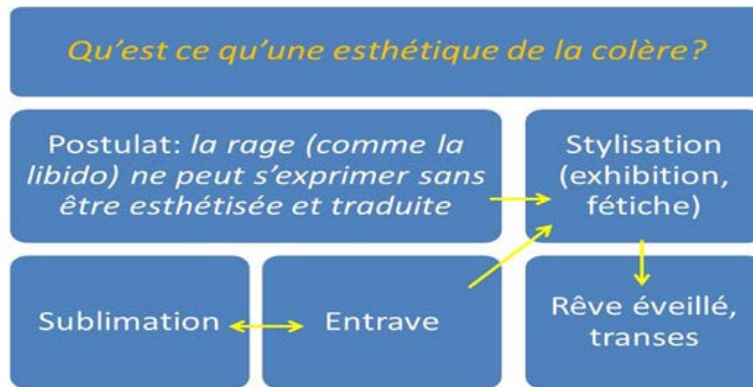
Qu'est ce qu'une esthétique de la colère?

Postulat: la rage (comme la libido) ne peut s'exprimer sans être esthétisée et traduite

Stylisation (exhibition, fétiche)

Sublimation

Entrave

Rêve éveillé, transes